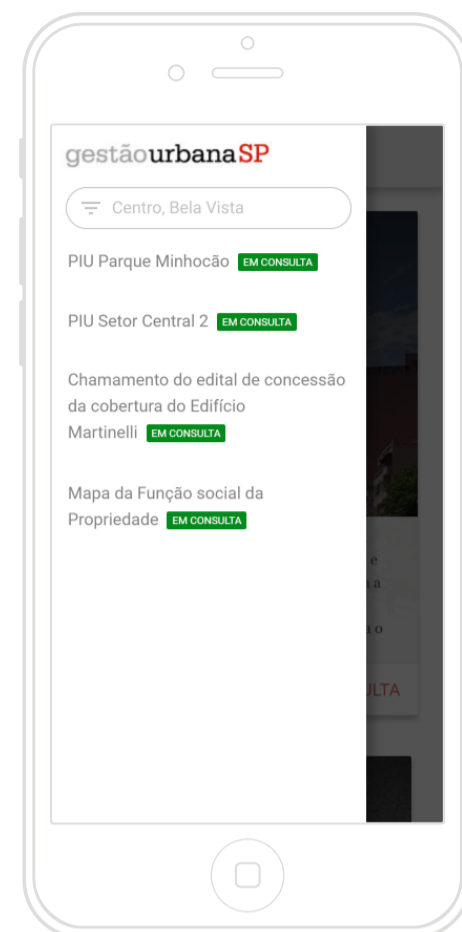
gestãourbanaSP

Centro, Bela Vista

PIU Parque Minhocão EM CONSULTA

PIU Setor Central 2 EM CONSULTA

Chamamento do edital de concessão da cobertura do Edifício Martinelli EM CONSULTA

Mapa da Função social da Propriedade EM CONSULTA

e
a
o
LTA